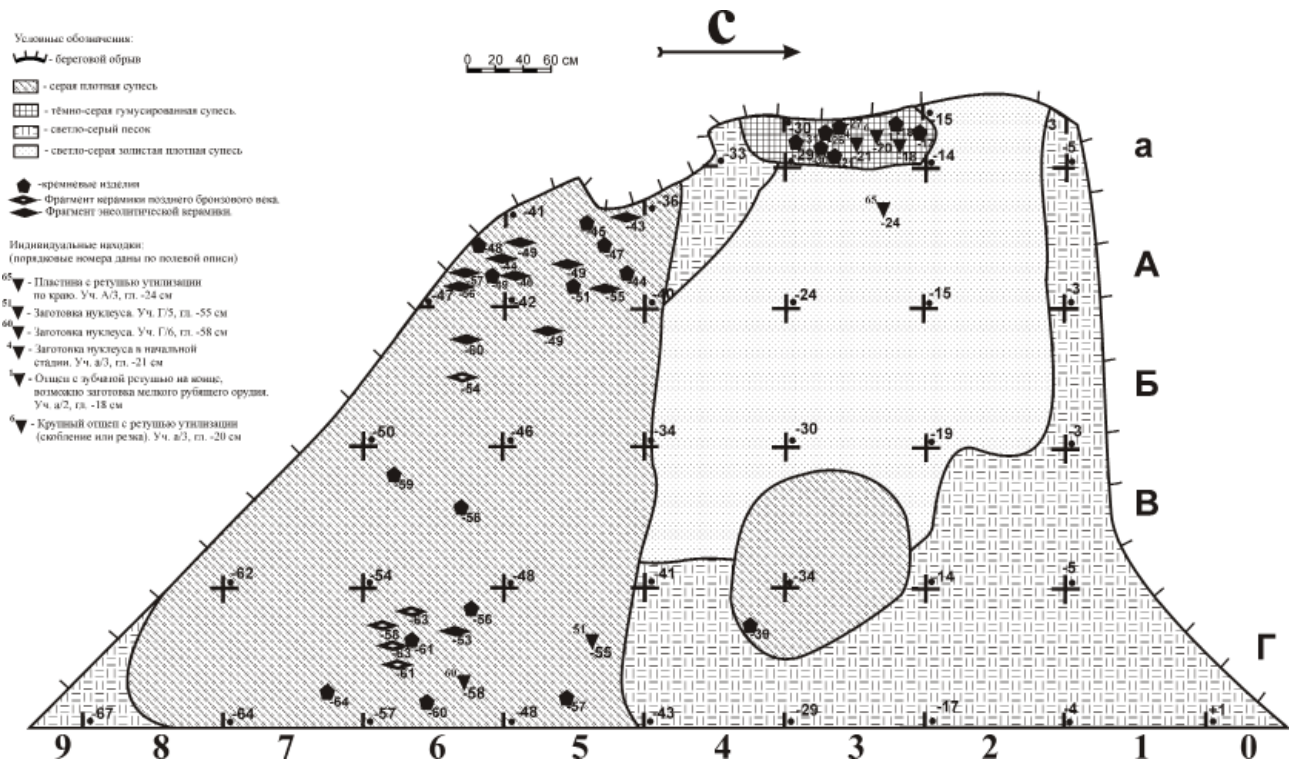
Условные обозначения:
- береговой обрыв
- серая плотная супесь
- тёмно-серая гумусированная супесь.
- светло-серый песок
- светло-серая золистая плотная супесь

-кремнёвые изделия
Фрагмент керамики позднего бронзового века.
Фрагмент энеолитической керамики.

Индивидуальные находки:
(порядковые номера даны по полевой описи)
65 - Пластина с ретушью утилизации по краю. Уч. А/3, гл. -24 см
51 - Заготовка нуклеуса. Уч. Г/5, гл. -55 см
60 - Заготовка нуклеуса. Уч. Г/6, гл. -58 см
4 - Заготовка нуклеуса в начальной стадии. Уч. а/3, гл. -21 см
5 - Отщеп с зубчатой ретушью на конце, возможно заготовка мелкого рубящего орудия. Уч. а/2, гл. -18 см
6 - Крупный отщеп с ретушью утилизации (скобление или резка). Уч. в/3, гл. -20 см

0 20 40 60 см

С

а
А
Б
В
Г

-33 -30 -29 -27 -26 -21 -20 -18 -15 -14 3 -5
65 -24
-41 -36 -45 -43 -48 -49 -47 -44 -49 -57 -56 -46 -49 -51 -55 -47 -42 -40 -24 -15 -3
-60 -49 -54
-50 -46 -34 -30 -19 -3
-59 -58
-62 -54 -48 -41 -34 -14 -5
-56 -63 -53 -58 -53 -61 -61 51 -55 -39
60 -58 -64 -60 -57
-67 -64 -57 -48 -43 -29 -17 -4 +1

9 8 7 6 5 4 3 2 1 0